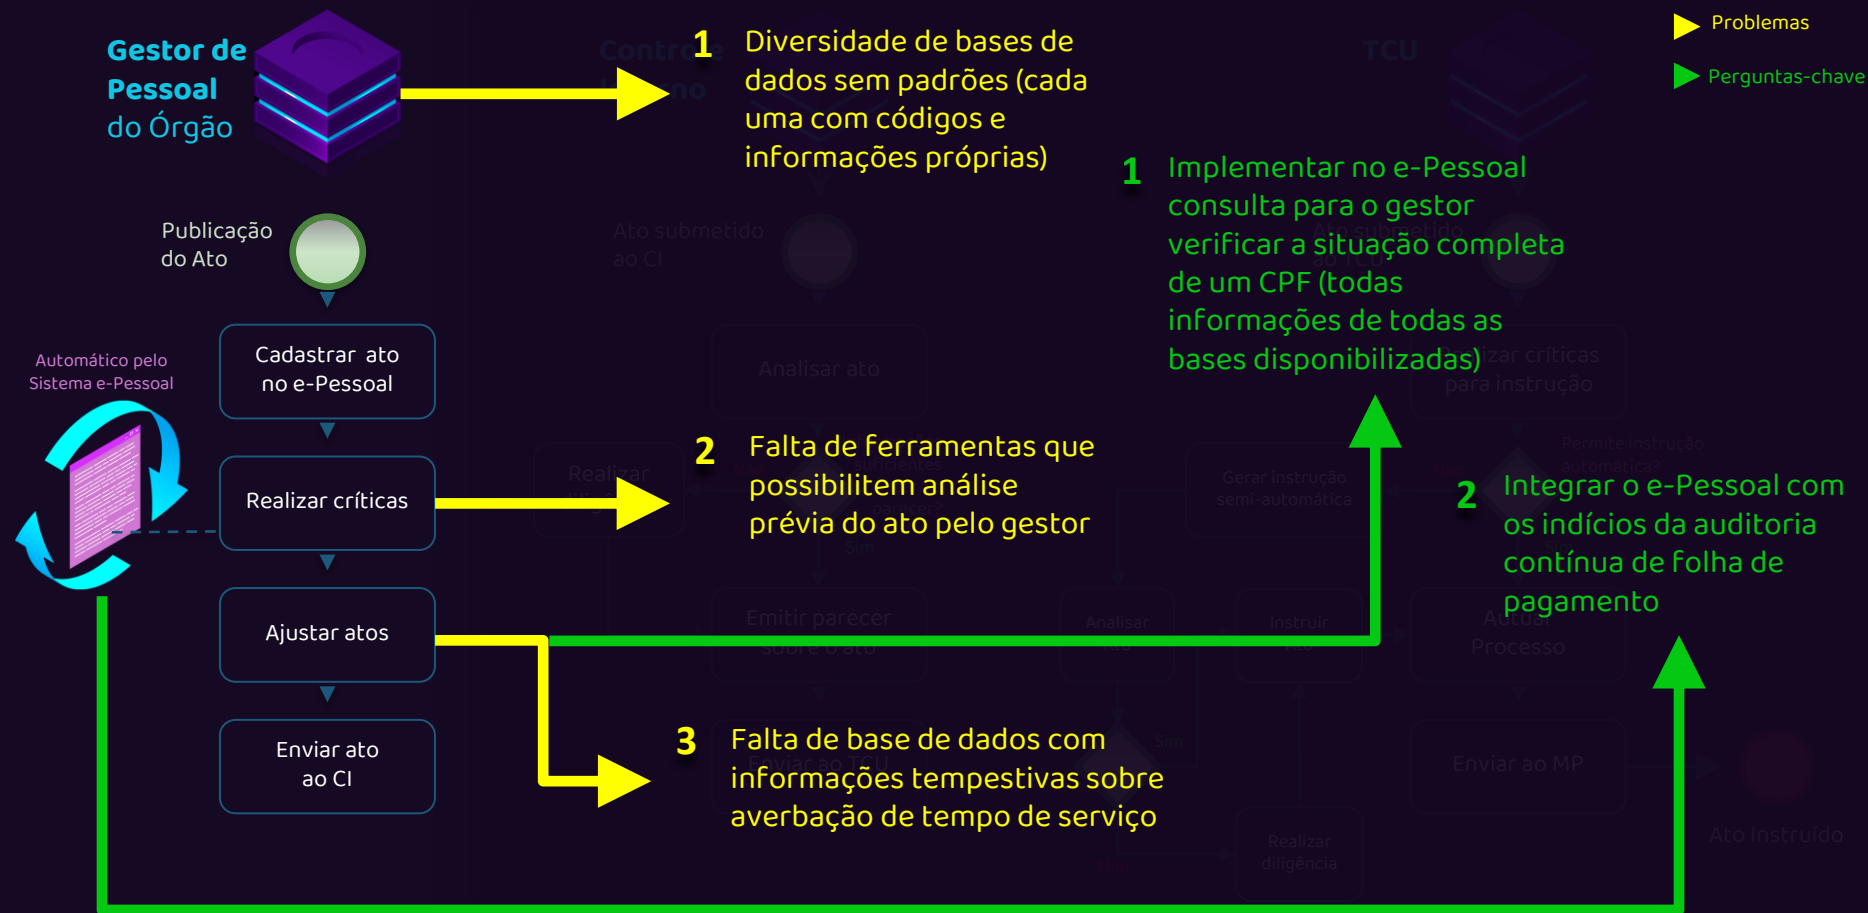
Gestor de Pessoal do Órgão

Problemas

Perguntas-chave

1 Diversidade de bases de dados sem padrões (cada uma com códigos e informações próprias)

Publicação do Ato

1 Implementar no e-Pessoal consulta para o gestor verificar a situação completa de um CPF (todas informações de todas as bases disponibilizadas)

Automático pelo Sistema e-Pessoal

Cadastrar ato no e-Pessoal

Realizar críticas

2 Falta de ferramentas que possibilitem análise prévia do ato pelo gestor

2 Integrar o e-Pessoal com os indícios da auditoria contínua de folha de pagamento

Ajustar atos

Enviar ato ao CI

3 Falta de base de dados com informações tempestivas sobre averbação de tempo de serviço